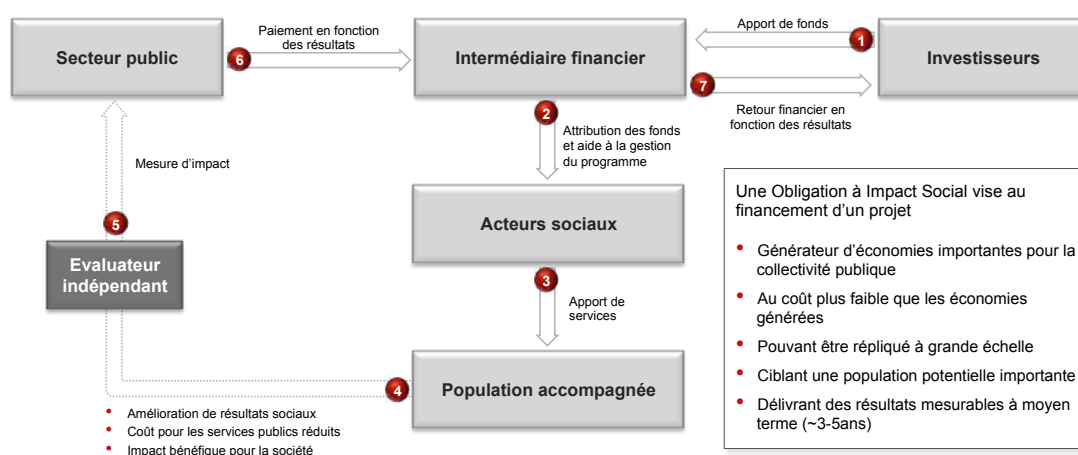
Secteur public

6

Paiement en fonction des résultats

Intermédiaire financier

Apport de fonds

1

Investisseurs

7

Retour financier en fonction des résultats

2

Attribution des fonds et aide à la gestion du programme

Mesure d'impact

5

Acteurs sociaux

Evaluateur indépendant

3

Apport de services

4

Population accompagnée

- Amélioration de résultats sociaux
- Coût pour les services publics réduits
- Impact bénéfique pour la société

Une Obligation à Impact Social vise au financement d'un projet

- Générateur d'économies importantes pour la collectivité publique
- Au coût plus faible que les économies générées
- Pouvant être répliqué à grande échelle
- Ciblant une population potentielle importante
- Délivrant des résultats mesurables à moyen terme (~3-5ans)